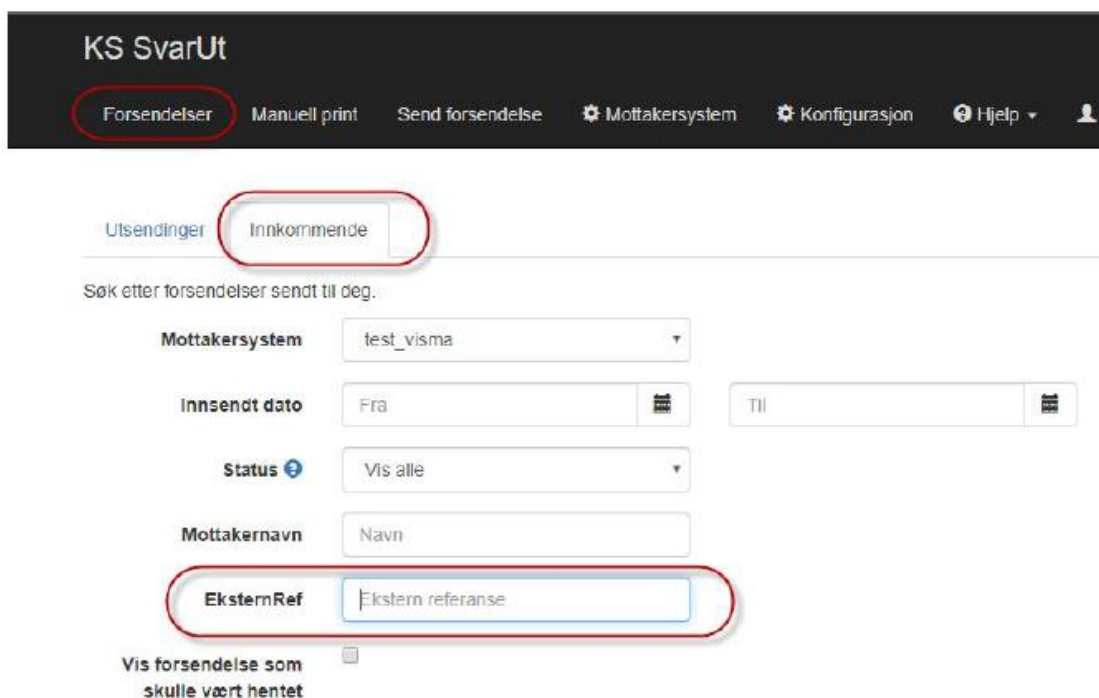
KS SvarUt

Forsendelser Manuell print Send forsendelse Mottakersystem Konfigurasjon Hjelp

Utsendinger Innkommende

Søk etter forsendelser sendt til deg.

Mottakersystem test_visma

Innsendt dato Fra Til

Status Vis alle

Mottakernavn Navn

EksternRef Ekstern referanse

Vis forsendelse som skulle vært hentet